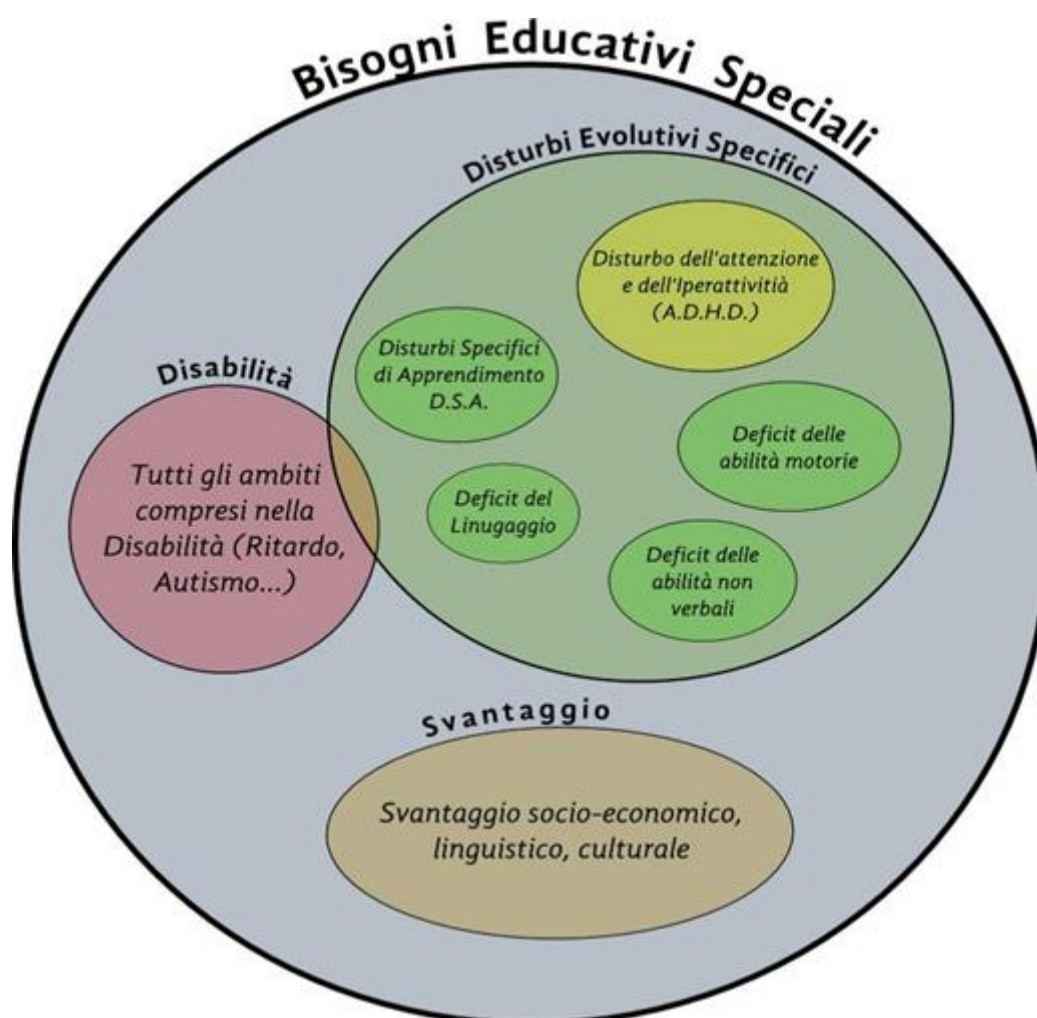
Bisogni Educativi Speciali

Disturbi Evolutivi Specifici

Disturbo dell'attenzione e dell'Iperattivitià (A.D.H.D.)

Disturbi Specifici di Apprendimento D.S.A.

Deficit delle abilità motorie

Deficit del Linugaggio

Deficit delle abilità non verbali

Disabilità

Tutti gli ambiti compresi nella Disabilità (Ritardo, Autismo...)

Svantaggio

Svantaggio socio-economico, linguistico, culturale